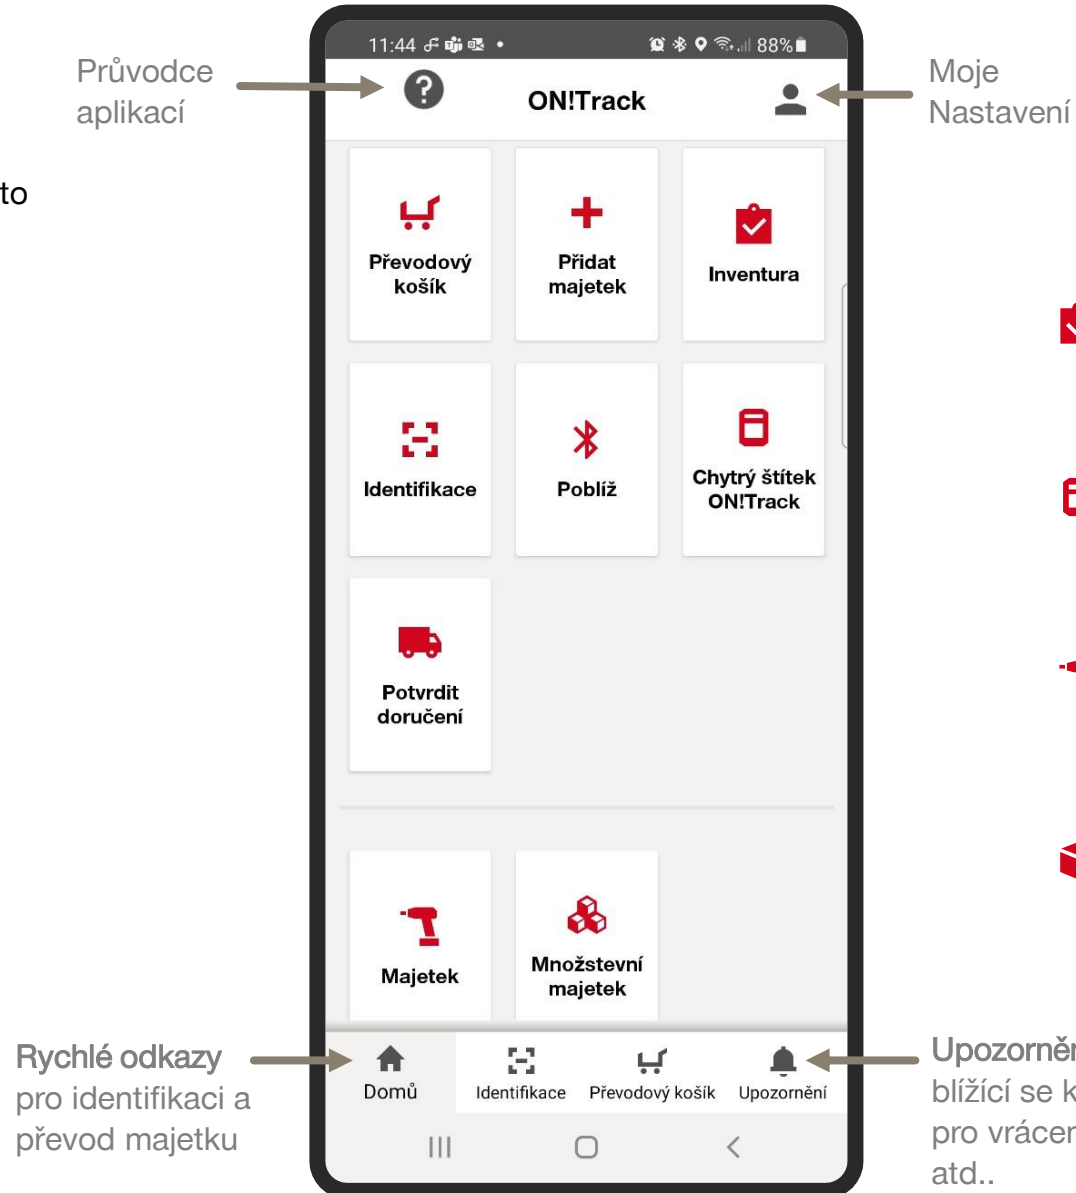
Průvodce aplikací

to

11:44 88%

ON!Track

Moje Nastavení

Převodový košík

Přidat majetek

Inventura

Identifikace

Poblíž

Chytrý štítek ON!Track

Potvrdit doručení

Majetek

Množstevní majetek

Rychlé odkazy pro identifikaci a převod majetku

Domů

Identifikace

Převodový košík

Upozornění

Upozorněn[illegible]
blížící se k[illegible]
pro vrácen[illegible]
atd..